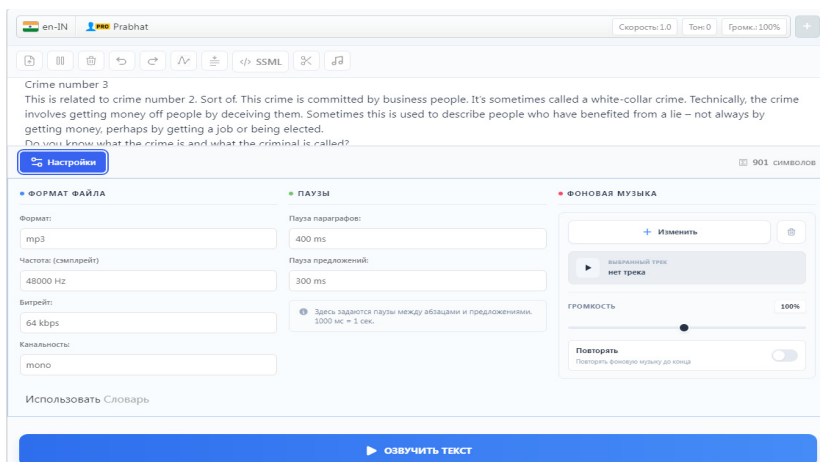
en-IN PRO Prabhat

Скорость:1.0 Тон:0 Громк.:100% +

</> SSML

Crime number 3
This is related to crime number 2. Sort of. This crime is committed by business people. It's sometimes called a white-collar crime. Technically, the crime involves getting money off people by deceiving them. Sometimes this is used to describe people who have benefited from a lie – not always by getting money, perhaps by getting a job or being elected.
Do you know what the crime is and what the criminal is called?

Настройки

901 символов

ФОРМАТ ФАЙЛА

Формат:
mp3

Частота: (сэмплрейт)
48000 Hz

Битрейт:
64 kbps

Канальность:
mono

ПАУЗЫ

Пауза параграфов:
400 ms

Пауза предложений:
300 ms

Здесь задаются паузы между абзацами и предложениями. 1000 мс = 1 сек.

ФОНОВАЯ МУЗЫКА

+ Изменить

ВЫБРАННЫЙ ТРЕК
нет трека

ГРОМКОСТЬ
100%

Повторять
Повторять фоновую музыку до конца

Использовать Словарь

ОЗВУЧИТЬ ТЕКСТ